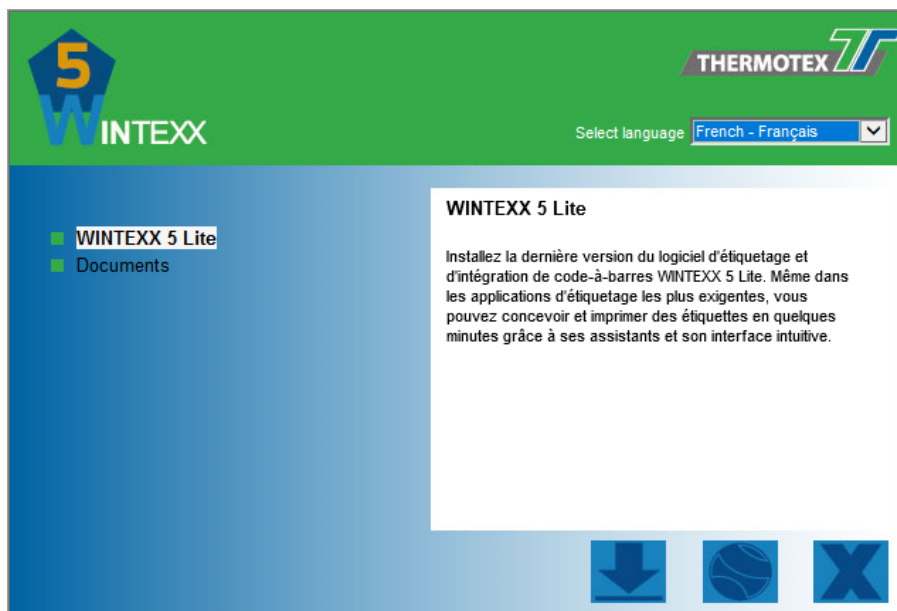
5
WINTEXX

THERMOTEX

Select language French - Français

WINTEXX 5 Lite
Documents

WINTEXX 5 Lite

Installez la dernière version du logiciel d'étiquetage et d'intégration de code-à-barres WINTEXX 5 Lite. Même dans les applications d'étiquetage les plus exigentes, vous pouvez concevoir et imprimer des étiquettes en quelques minutes grâce à ses assistants et son interface intuitive.